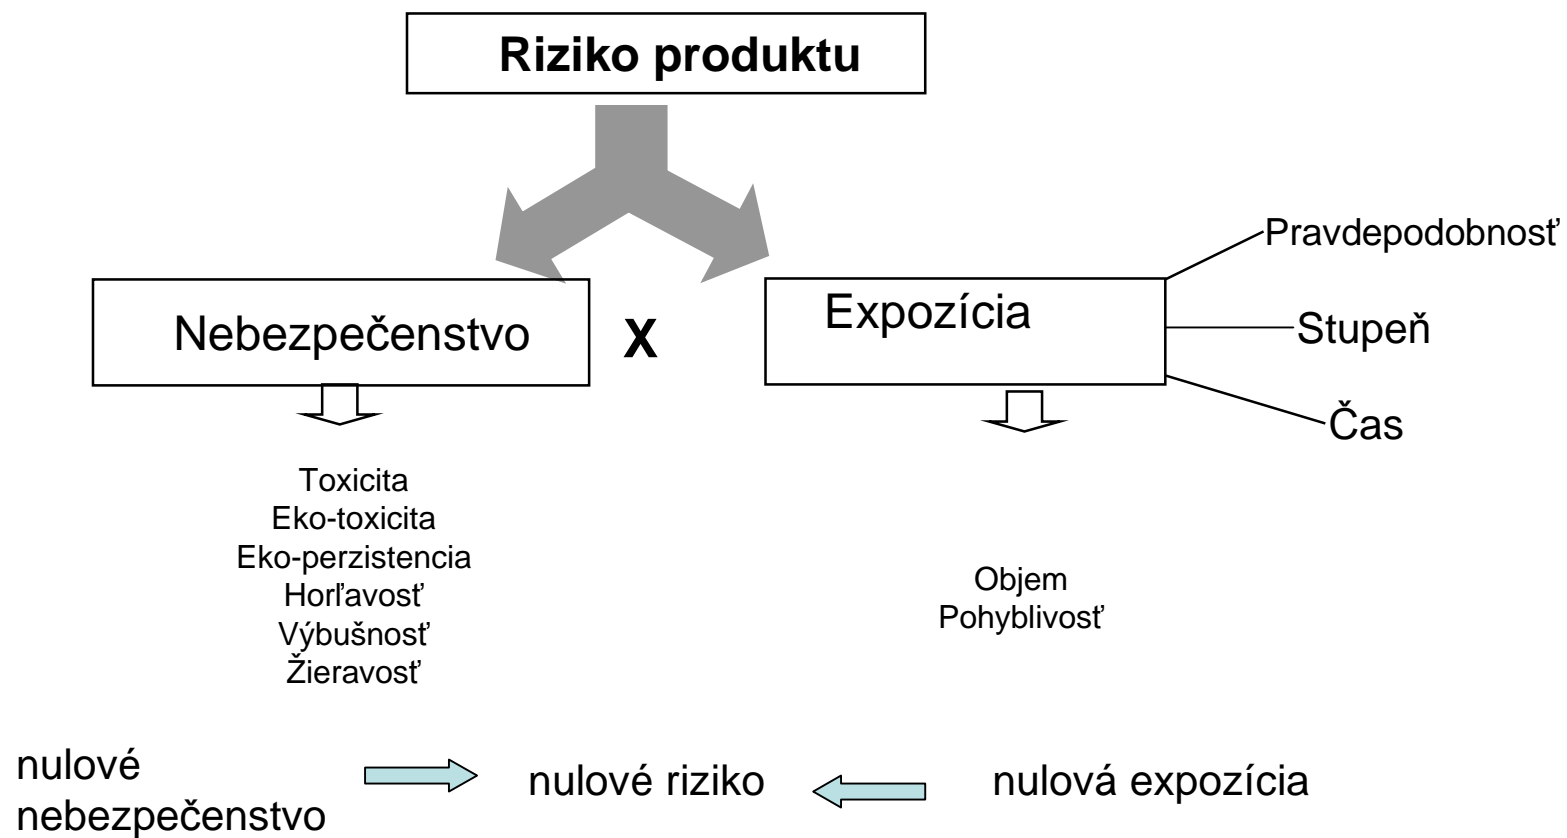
**Riziko produktu**

Nebezpečenstvo

X

Expozícia

Pravdepodobnosť

Stupeň

Čas

Toxicita
Eko-toxicita
Eko-perzistencia
Horľavosť
Výbušnosť
Žieravosť

Objem
Pohyblivosť

nulové nebezpečenstvo

nulové riziko

nulová expozícia